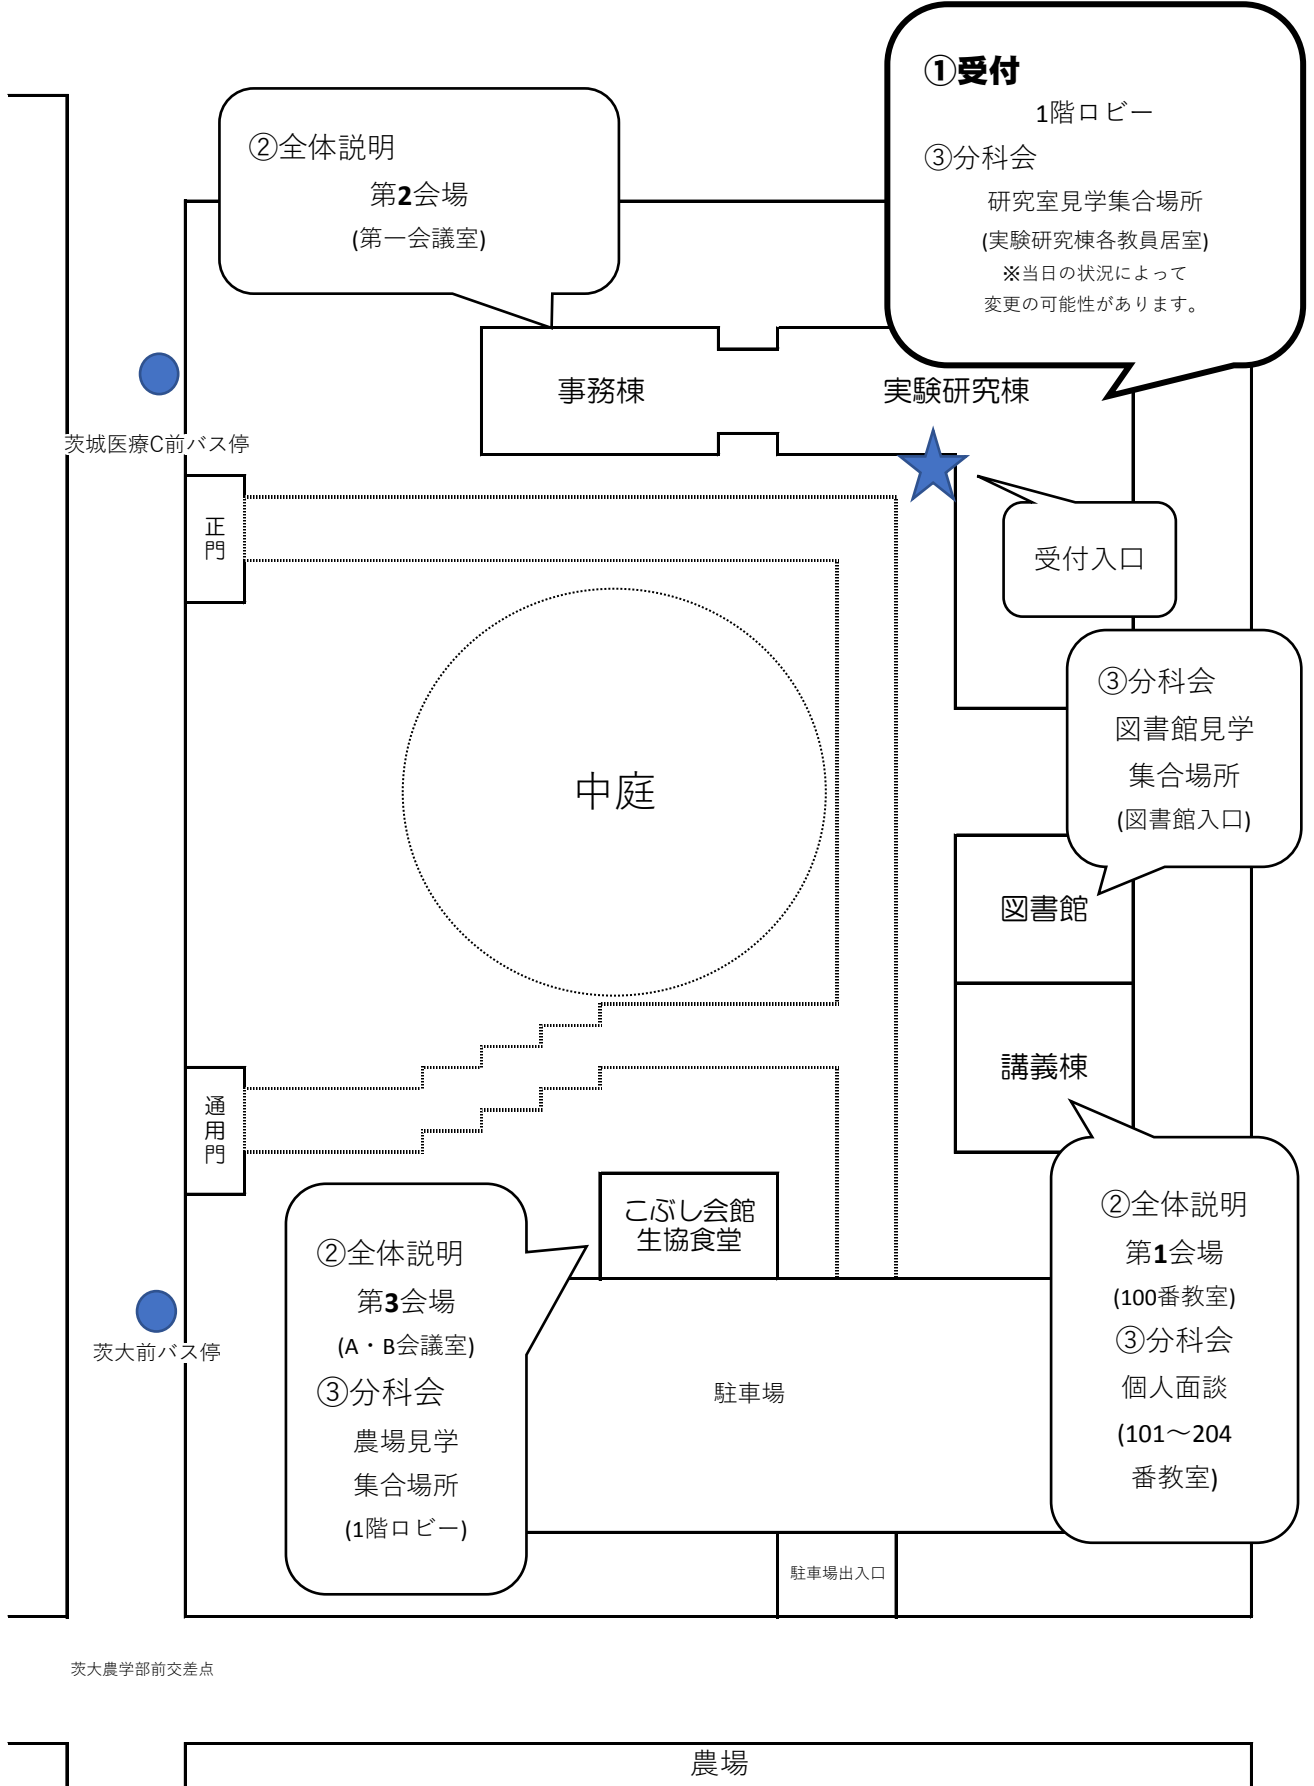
①受付
1階ロビー
③分科会
研究室見学集合場所
(実験研究棟各教員居室)
※当日の状況によって
変更の可能性があります。

②全体説明
第2会場
(第一会議室)

事務棟

実験研究棟

茨城医療C前バス停

正門

受付入口

中庭

③分科会
図書館見学
集合場所
(図書館入口)

図書館

講義棟

通用門

こぶし会館
生協食堂

②全体説明
第3会場
(A・B会議室)
③分科会
農場見学
集合場所
(1階ロビー)

茨大前バス停

駐車場

②全体説明
第1会場
(100番教室)
③分科会
個人面談
(101～204
番教室)

駐車場出入口

茨大農学部前交差点

農場